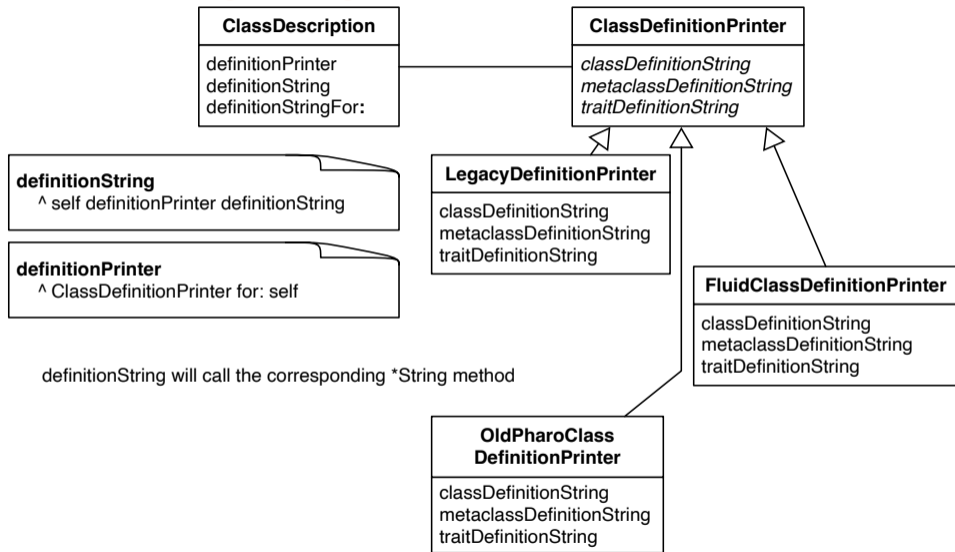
**ClassDescription**

definitionPrinter
definitionString
definitionStringFor:

**ClassDefinitionPrinter**

*classDefinitionString*
*metaclassDefinitionString*
*traitDefinitionString*

**definitionString**
^ self definitionPrinter definitionString

**definitionPrinter**
^ ClassDefinitionPrinter for: self

**LegacyDefinitionPrinter**

classDefinitionString
metaclassDefinitionString
traitDefinitionString

**FluidClassDefinitionPrinter**

classDefinitionString
metaclassDefinitionString
traitDefinitionString

definitionString will call the corresponding *String method

**OldPharoClass DefinitionPrinter**

classDefinitionString
metaclassDefinitionString
traitDefinitionString